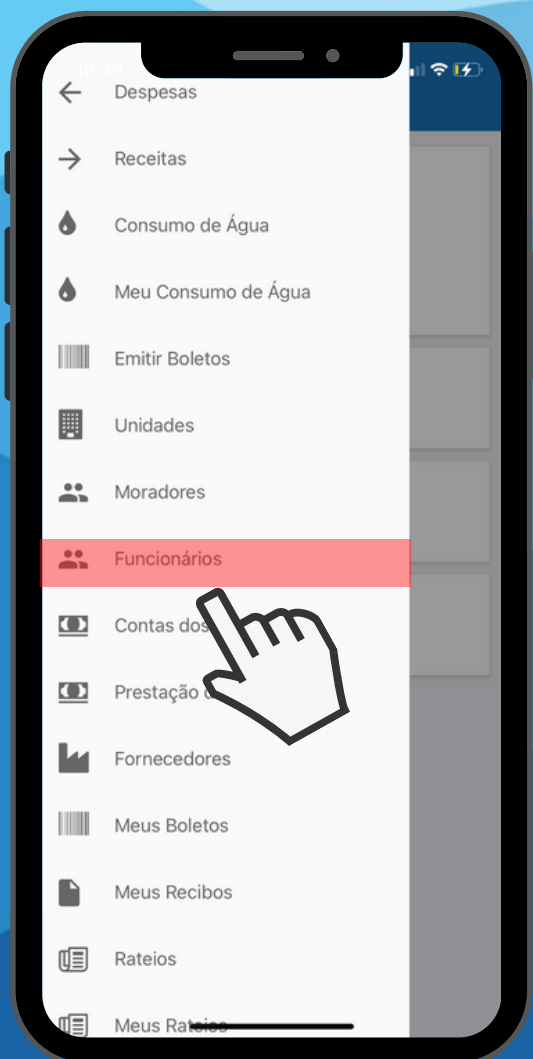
10:49

Despesas

Receitas

Consumo de Água

Meu Consumo de Água

Emitir Boletos

Unidades

Moradores

Funcionários

Contas dos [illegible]

Prestação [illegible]

Fornecedores

Meus Boletos

Meus Recibos

Rateios

Meus Rateios